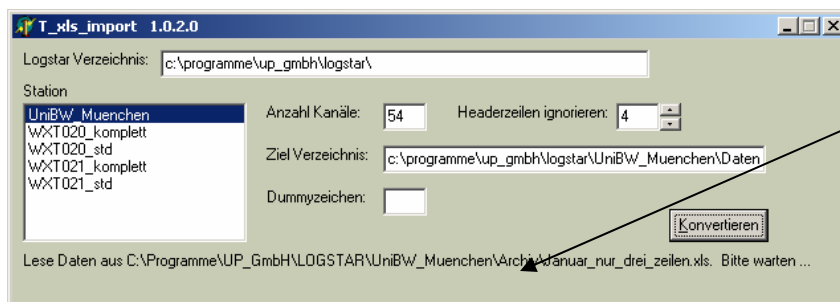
T_xls_import 1.0.2.0

Logstar Verzeichnis: c:\programme\up_gmbh\logstar\

Station

UniBW_Muenchen
WXT020_komplett
WXT020_std
WXT021_komplett
WXT021_std

Anzahl Kanäle: 54

Headerzeilen ignorieren: 4

Ziel Verzeichnis: c:\programme\up_gmbh\logstar\UniBW_Muenchen\Daten

Dummyzeichen:

Konvertieren

Lese Daten aus C:\Programme\UP_GmbH\LOGSTAR\UniBW_Muenchen\Archi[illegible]anuar_nur_drei_zeilen.xls. Bitte warten ...